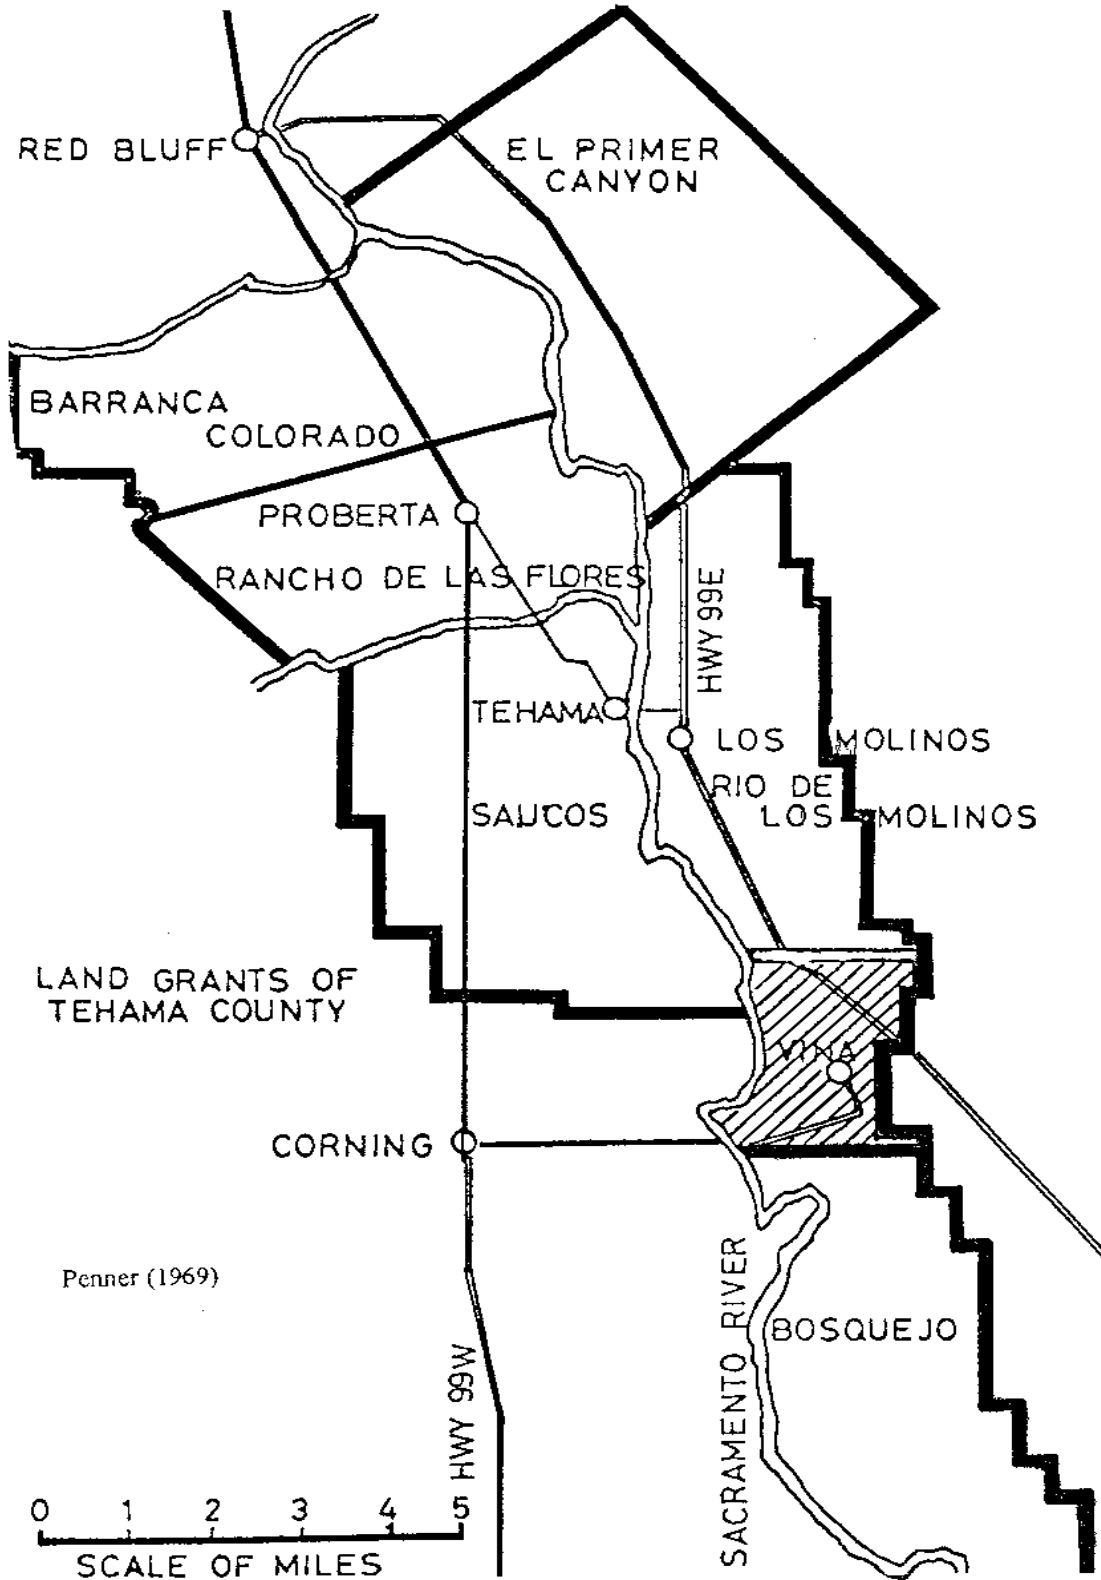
RED BLUFF

EL PRIMER CANYON

BARRANCA COLORADO

PROBERTA

RANCHO DE LAS FLORES

HWY 99E

TEHAMA

LOS MOLINOS

RIO DE LOS MOLINOS

SAUCOS

LAND GRANTS OF TEHAMA COUNTY

VIÑA

CORNING

Penner (1969)

SACRAMENTO RIVER

BOSQUEJO

HWY 99W

0 1 2 3 4 5

SCALE OF MILES